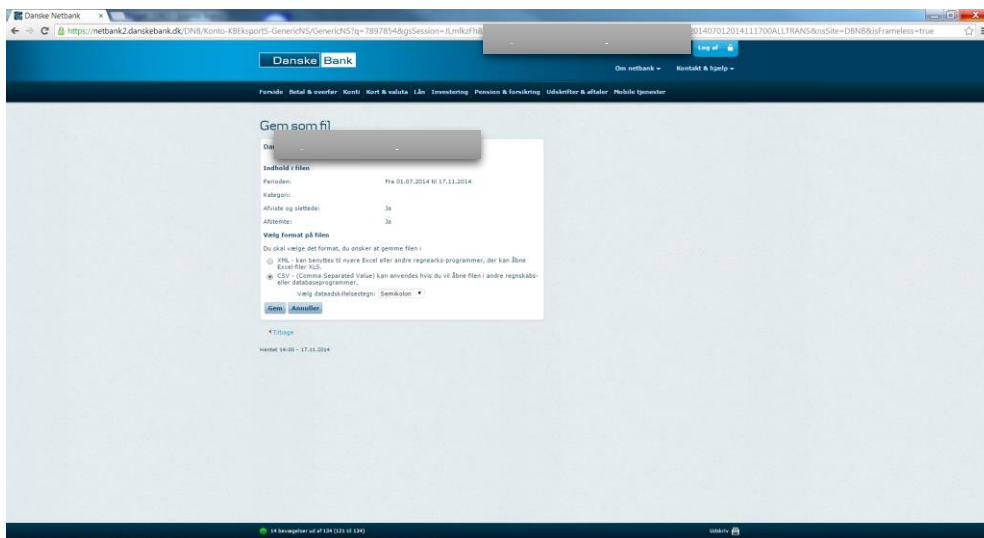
Danske Netbank ×

https://netbank2.danskebank.dk/DNB/Konto-KBEksportS-GenericNS/GenericNS?q=7897854&gsSession=JLmlkzFh& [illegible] 20140701201411170OALLTRANS&nsSite=DBNB&isFrameless=true

Danske Bank

Log af

Om netbank ▾ Kontakt & hjælp ▾

Forside Betal & overfør Konti Kort & valuta Lån Investering Pension & forsikring Udskrifter & aftaler Mobile tjenester

Gem som fil

Dan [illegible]

Indhold i filen

Perioden: Fra 01.07.2014 til 17.11.2014

Kategori:

Afviste og slettede: Ja

Afstemte: Ja

Vælg format på filen

Du skal vælge det format, du ønsker at gemme filen i

XML - kan benyttes til nyere Excel eller andre regnearks-programmer, der kan åbne Excel-filer XLS.

CSV - (Comma Separated Value) kan anvendes hvis du vil åbne filen i andre regnskabs- eller databaseprogrammer.

Vælg dataadskillelsestegn: Semikolon ▾

Gem Annuller

Tilbage

Hentet 14:00 - 17.11.2014

14 bevægelser ud af 134 (121 til 134)

Udskriv